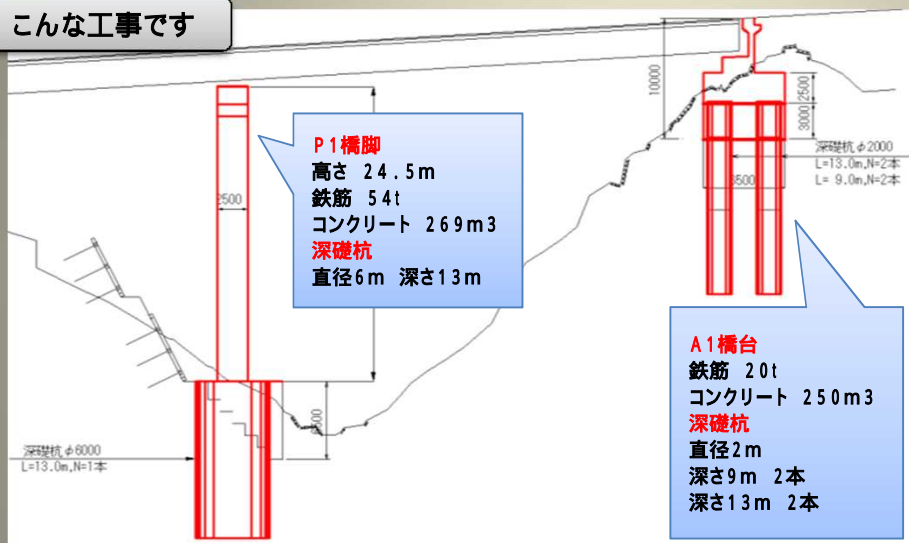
こんな工事です

10000
2500
3000
深礎杭 φ2000
L=13.0m, N=2本
L= 9.0m, N=2本
3500

2500

P1橋脚
高さ 24.5m
鉄筋 54t
コンクリート 269m3
深礎杭
直径6m 深さ13m

5000

深礎杭 φ6000
L=13.0m, N=1本

A1橋台
鉄筋 20t
コンクリート 250m3
深礎杭
直径2m
深さ9m 2本
深さ13m 2本